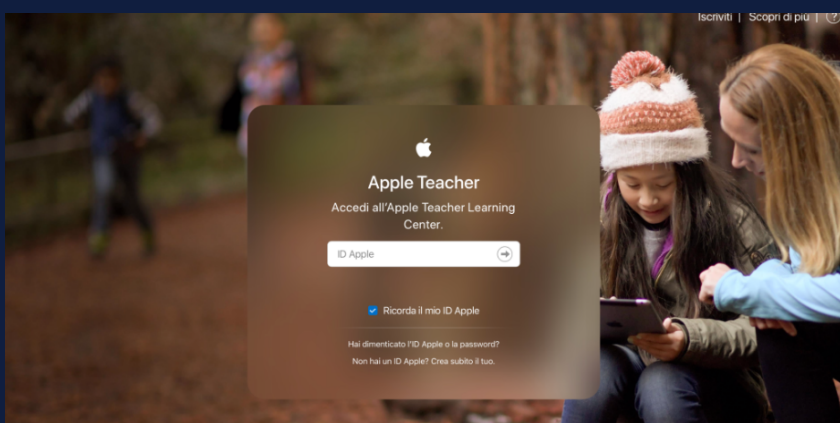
Iscriviti | Scopri di più | ?

Apple Teacher

Accedi all'Apple Teacher Learning Center.

ID Apple

Ricorda il mio ID Apple

Hai dimenticato l'ID Apple o la password?

Non hai un ID Apple? Crea subito il tuo.